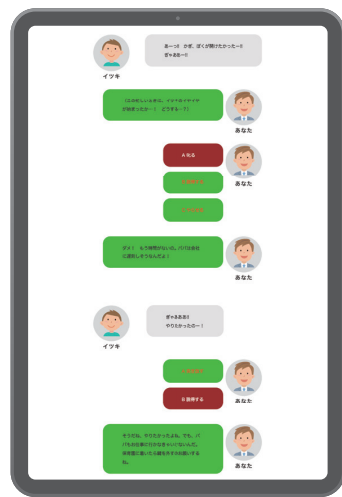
イツキ

あーっ!! かぎ、ぼくが開けたかった~!!
ぎゃあああ~!!

(このせわしい朝に、イツキのグズグズが始まったかー…) どうする…?

あなた

A 叱る

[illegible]

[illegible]

あなた

ダメ! もう時間がないの。パパは会社に遅刻しそうなんだよ!

あなた

イツキ

ぎゃあああ!!
やりたかったの~!

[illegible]

B 説得する

あなた

そうだね、やりたかったよね。でも、パパもお仕事行かなきゃいけないんだ。保育園に着いたら靴をホタテお願いするね。

あなた